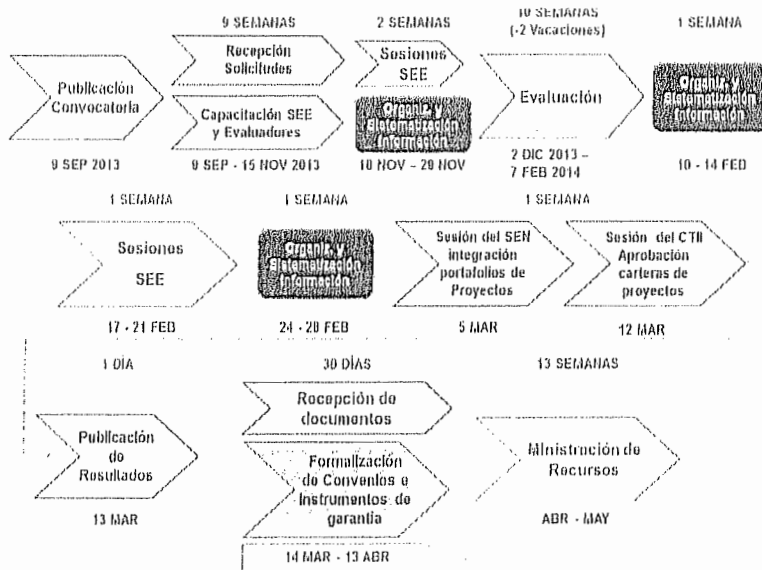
9 SEMANAS

2 SEMANAS

10 SEMANAS (-2 Vacaciones)

1 SEMANA

Publicación Convocatoria

9 SEP 2013

Recepción Solicitudes

Capacitación SEE y Evaluadores

9 SEP - 15 NOV 2013

Sesiones SEE

Organiz. y sistematización información

18 NOV - 29 NOV

Evaluación

2 DIC 2013 – 7 FEB 2014

Organiz. y sistematización información

10 - 14 FEB

1 SEMANA

1 SEMANA

1 SEMANA

Sesiones SEE

17 - 21 FEB

Organiz. y sistematización información

24 - 28 FEB

Sesión del SEN integración portafolios de Proyectos

5 MAR

Sesión del CTII Aprobación carteras de proyectos

12 MAR

1 DÍA

30 DÍAS

13 SEMANAS

Publicación de Resultados

13 MAR

Recepción de documentos

Formalización de Convenios e Instrumentos de garantía

14 MAR - 13 ABR

Ministración de Recursos

ABR - MAY